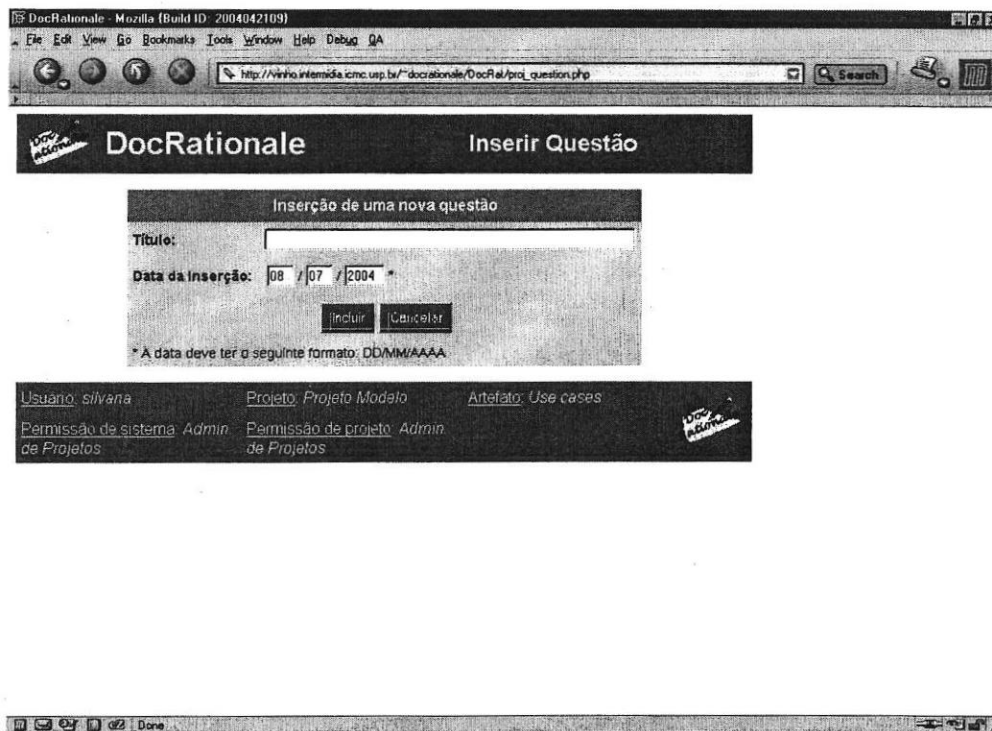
DocRationale - Mozilla {Build ID: 2004042109}

File Edit View Go Bookmarks Tools Window Help Debug QA

http://vinho.intermidia.icmc.usp.br/~docrationale/DocRat/proj_question.php

Search

DocRationale

Inserir Questão

Inserção de uma nova questão

Título:

Data da inserção: 08 / 07 / 2004 *

Incluir Cancelar

* A data deve ter o seguinte formato: DD/MM/AAAA

Usuário: silvana

Projeto: Projeto Modelo

Artefato: Use cases

Permissão de sistema: Admin de Projetos

Permissão de projeto: Admin de Projetos

Done